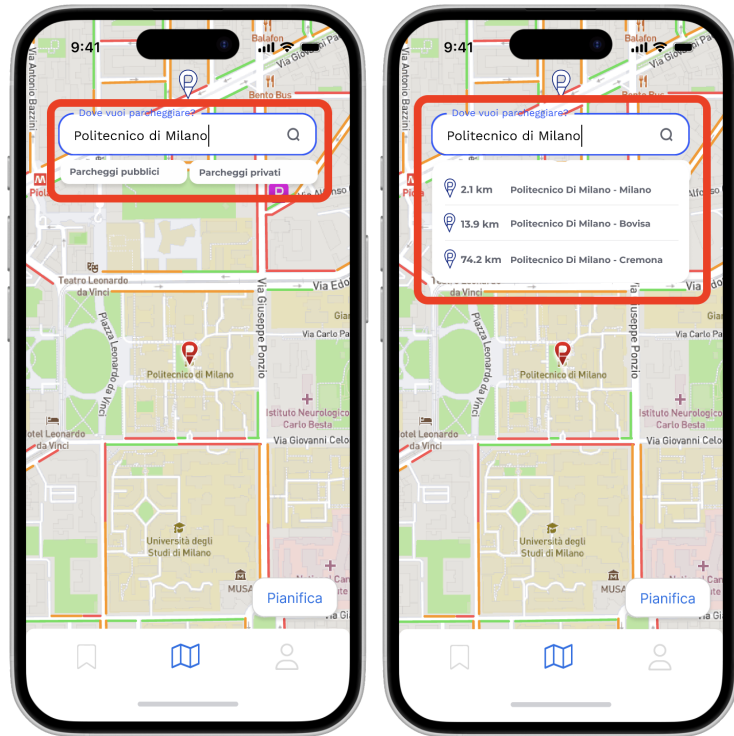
9:41

Balafon

Via Giovanni

Via Antonio Bazzini

Bento Bus

Dove vuoi parcheggiare?

Politecnico di Milano

Parcheggi pubblici

Parcheggi privati

Teatro Leonardo da Vinci

Via Edo

Via Giuseppe Ponzio

Piazza Leonardo da Vinci

Politecnico di Milano

Via Carlo Pas

Istituto Neurologico Carlo Besta

Hotel Leonardo da Vinci

Via Giovanni Celo

Università degli Studi di Milano

MUSA

Pianifica

9:41

Balafon

Via Giovanni

Via Antonio Bazzini

Bento Bus

Dove vuoi parcheggiare?

Politecnico di Milano

2.1 km Politecnico Di Milano - Milano

13.9 km Politecnico Di Milano - Bovisa

74.2 km Politecnico Di Milano - Cremona

Piazza Leonardo da Vinci

Via Giuseppe Ponzio

Politecnico di Milano

Via Carlo Pas

Istituto Neurologico Carlo Besta

Hotel Leonardo da Vinci

Via Giovanni Celo

Università degli Studi di Milano

MUSA

Pianifica